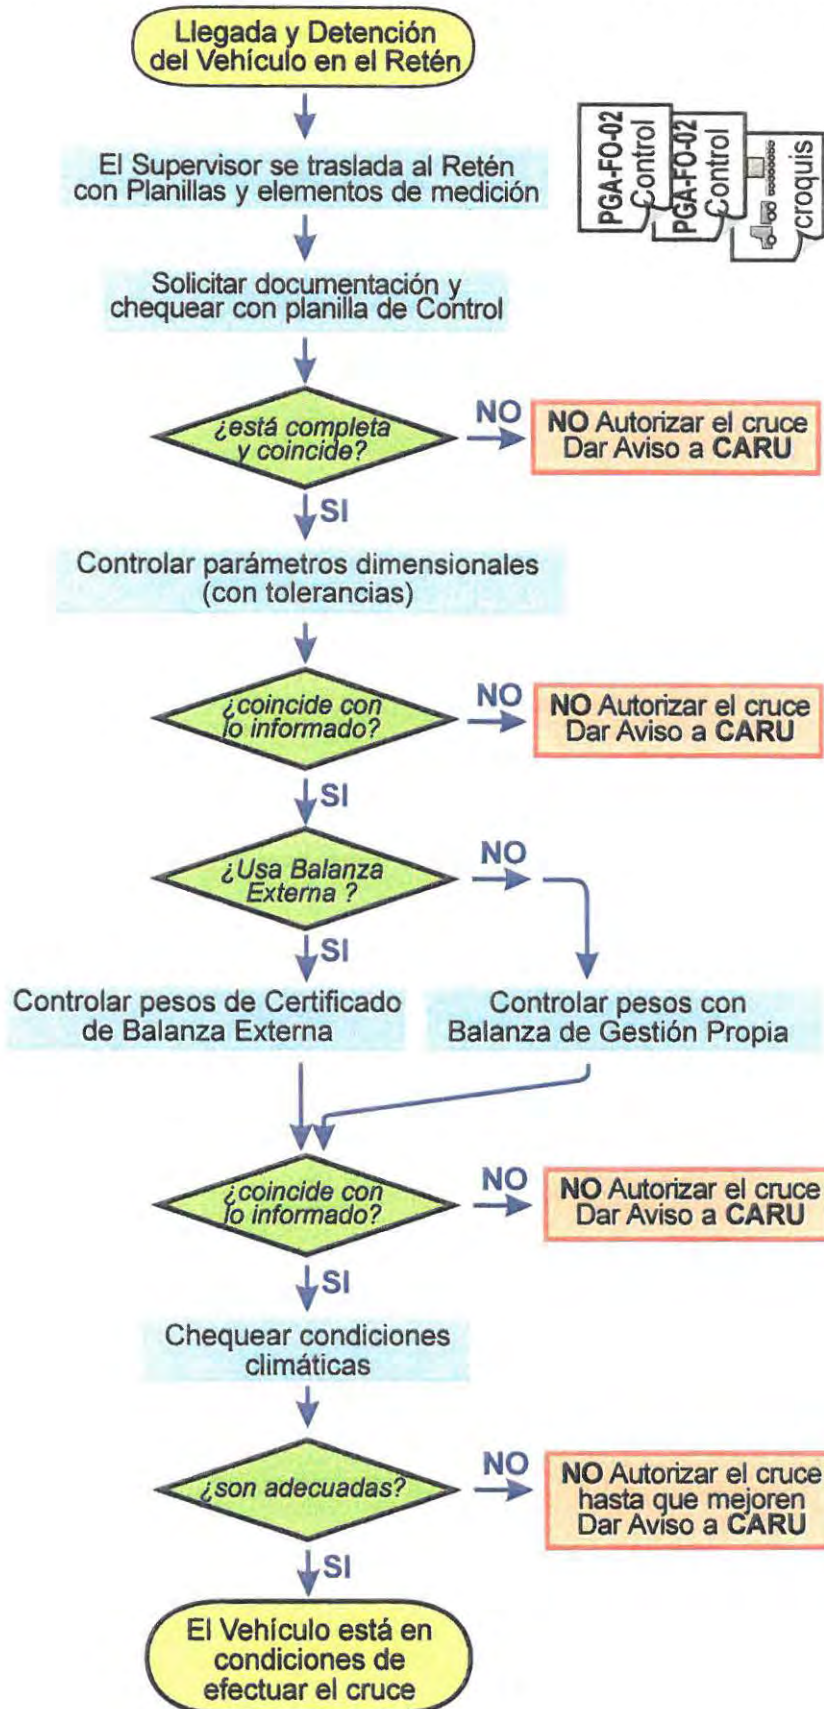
Llegada y Detención del Vehículo en el Retén

El Supervisor se traslada al Retén con Planillas y elementos de medición

PGA-FO-02 Control

PGA-FO-02 Control

croquis

Solicitar documentación y chequear con planilla de Control

¿está completa y coincide?

NO

NO Autorizar el cruce Dar Aviso a CARU

SI

Controlar parámetros dimensionales (con tolerancias)

¿coincide con lo informado?

NO

NO Autorizar el cruce Dar Aviso a CARU

SI

¿Usa Balanza Externa ?

NO

SI

Controlar pesos de Certificado de Balanza Externa

Controlar pesos con Balanza de Gestión Propia

¿coincide con lo informado?

NO

NO Autorizar el cruce Dar Aviso a CARU

SI

Chequear condiciones climáticas

¿son adecuadas?

NO

NO Autorizar el cruce hasta que mejoren Dar Aviso a CARU

SI

El Vehículo está en condiciones de efectuar el cruce